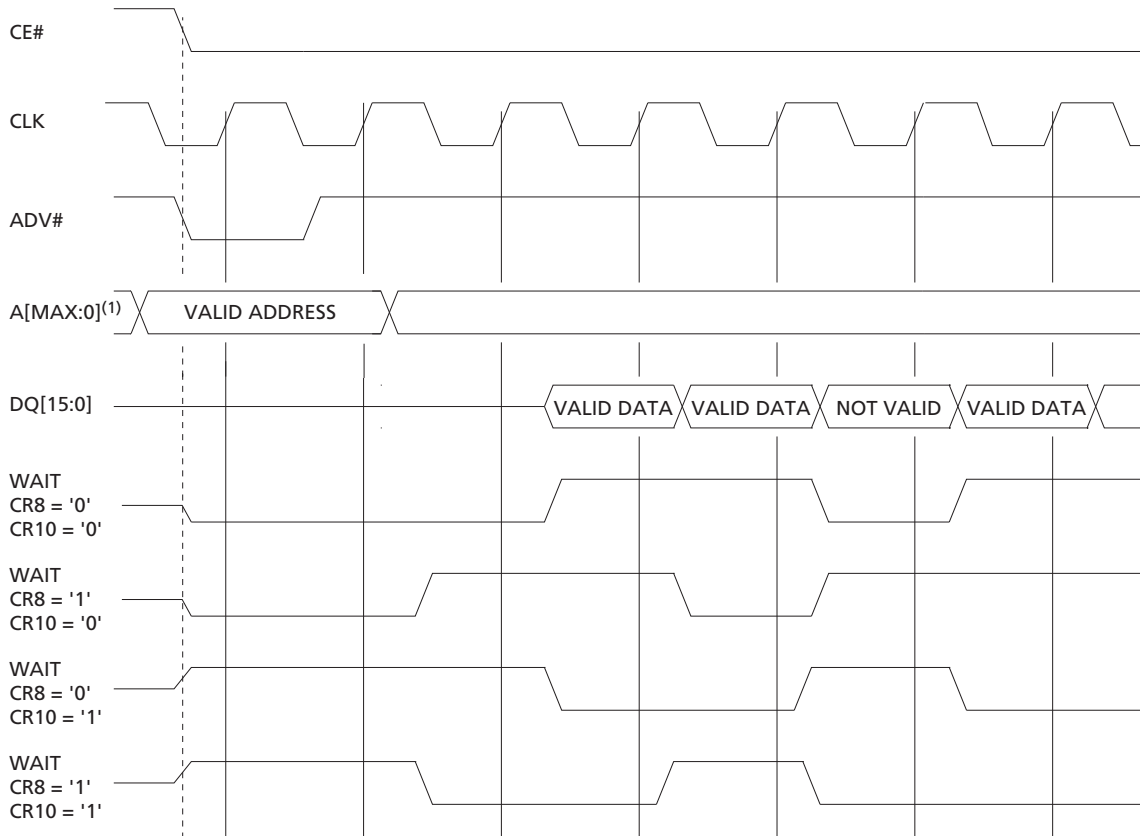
CE#

CLK

ADV#

A[MAX:0]$^{(1)}$

VALID ADDRESS

DQ[15:0]

VALID DATA

VALID DATA

NOT VALID

VALID DATA

WAIT
CR8 = '0'
CR10 = '0'

WAIT
CR8 = '1'
CR10 = '0'

WAIT
CR8 = '0'
CR10 = '1'

WAIT
CR8 = '1'
CR10 = '1'